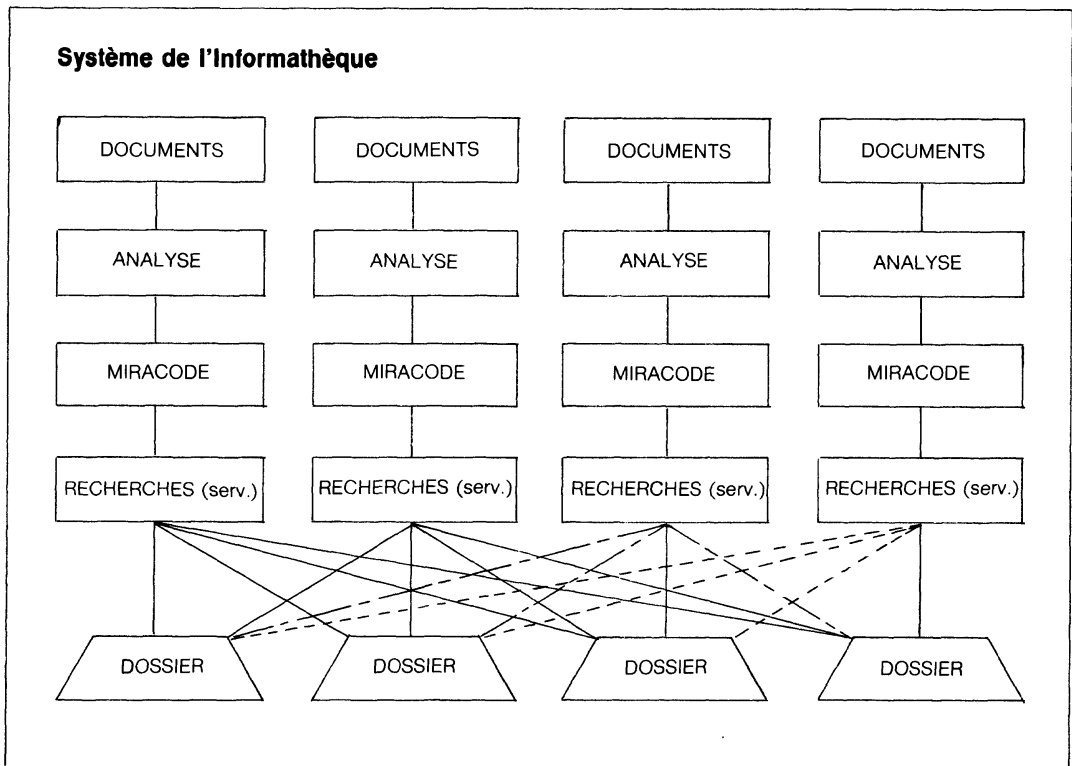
Système de l'Informathèque

DOCUMENTS
ANALYSE
MIRACODE
RECHERCHES (serv.)

DOCUMENTS
ANALYSE
MIRACODE
RECHERCHES (serv.)

DOCUMENTS
ANALYSE
MIRACODE
RECHERCHES (serv.)

DOCUMENTS
ANALYSE
MIRACODE
RECHERCHES (serv.)

DOSSIER
DOSSIER
DOSSIER
DOSSIER